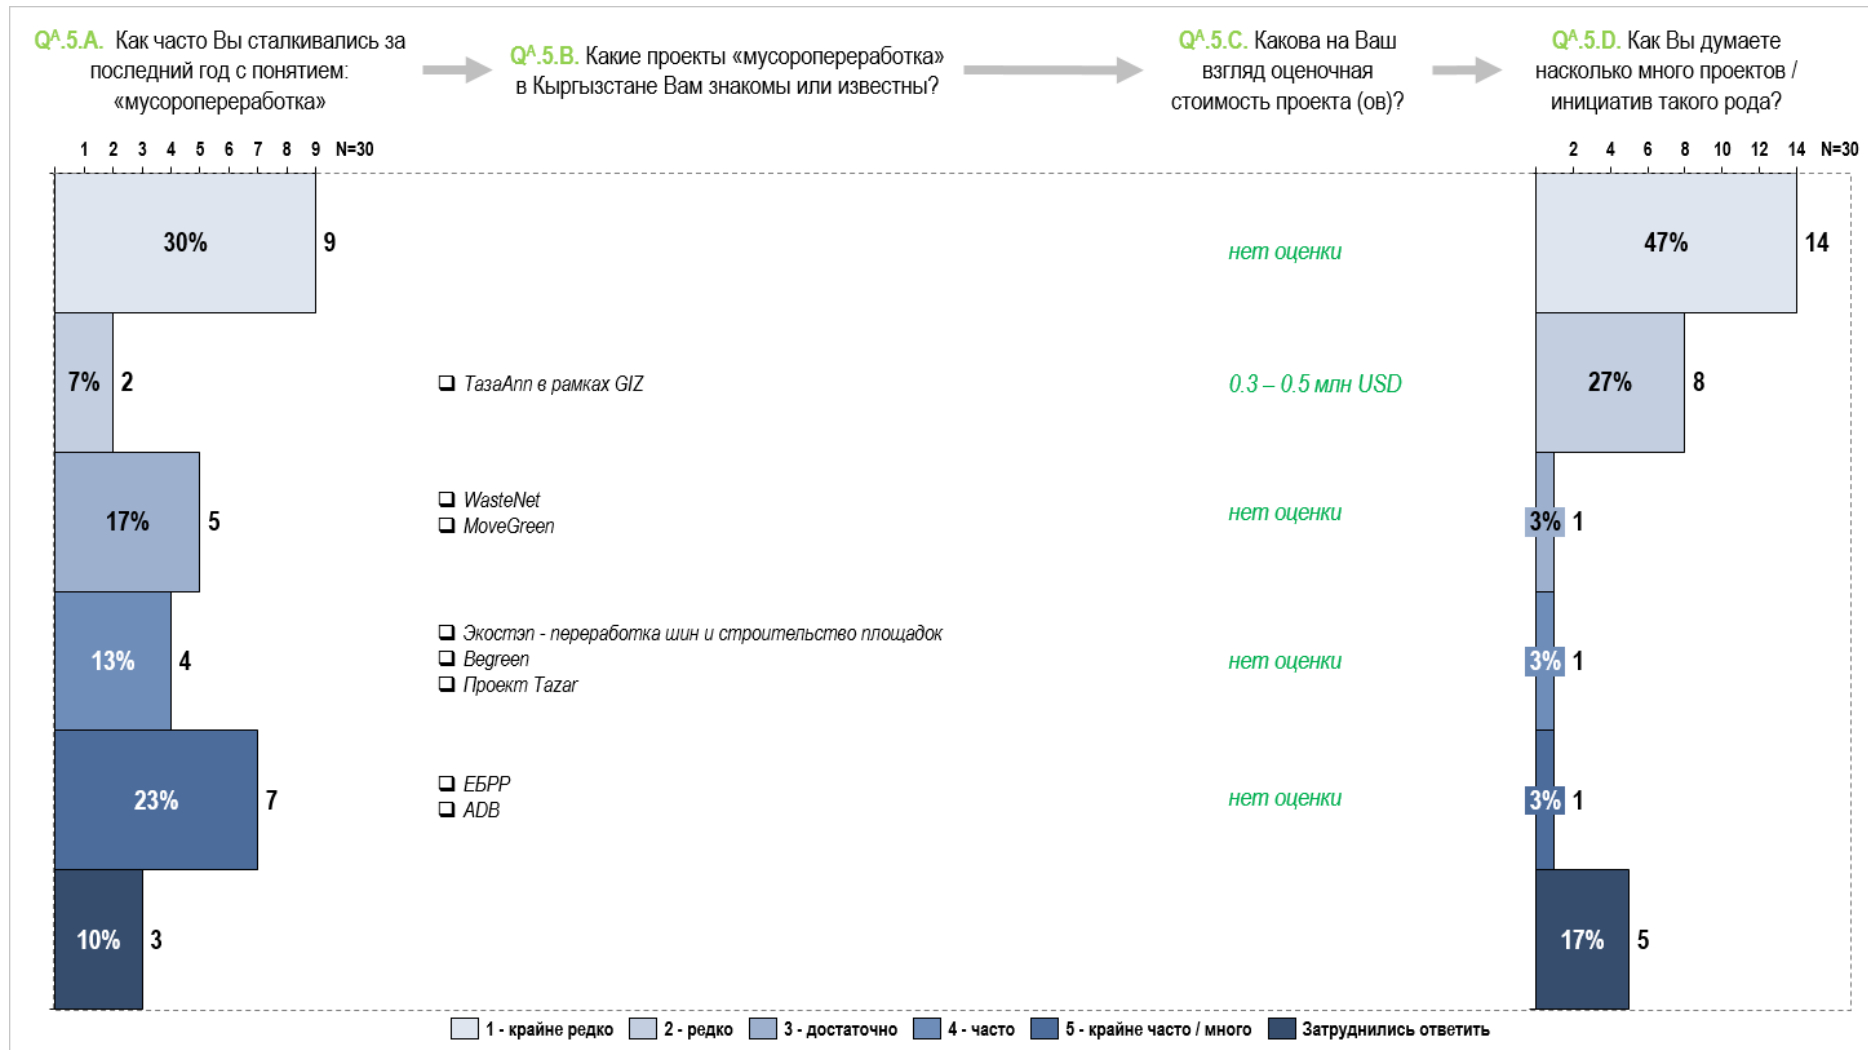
$Q^A$.5.A. Как часто Вы сталкивались за последний год с понятием: «мусоропереработка»

$Q^A$.5.B. Какие проекты «мусоропереработка» в Кыргызстане Вам знакомы или известны?

$Q^A$.5.C. Какова на Ваш взгляд оценочная стоимость проекта (ов)?

$Q^A$.5.D. Как Вы думаете насколько много проектов / инициатив такого рода?

1 2 3 4 5 6 7 8 9 N=30

2 4 6 8 10 12 14 N=30

30% 9

нет оценки

47% 14

7% 2

❑ ТазаАпп в рамках GIZ

0.3 – 0.5 млн USD

27% 8

17% 5

❑ WasteNet
❑ MoveGreen

нет оценки

3% 1

13% 4

❑ Экостэп - переработка шин и строительство площадок
❑ Begreen
❑ Проект Tazar

нет оценки

3% 1

23% 7

❑ ЕБРР
❑ ADB

нет оценки

3% 1

10% 3

17% 5

1 - крайне редко 2 - редко 3 - достаточно 4 - часто 5 - крайне часто / много Затруднились ответить